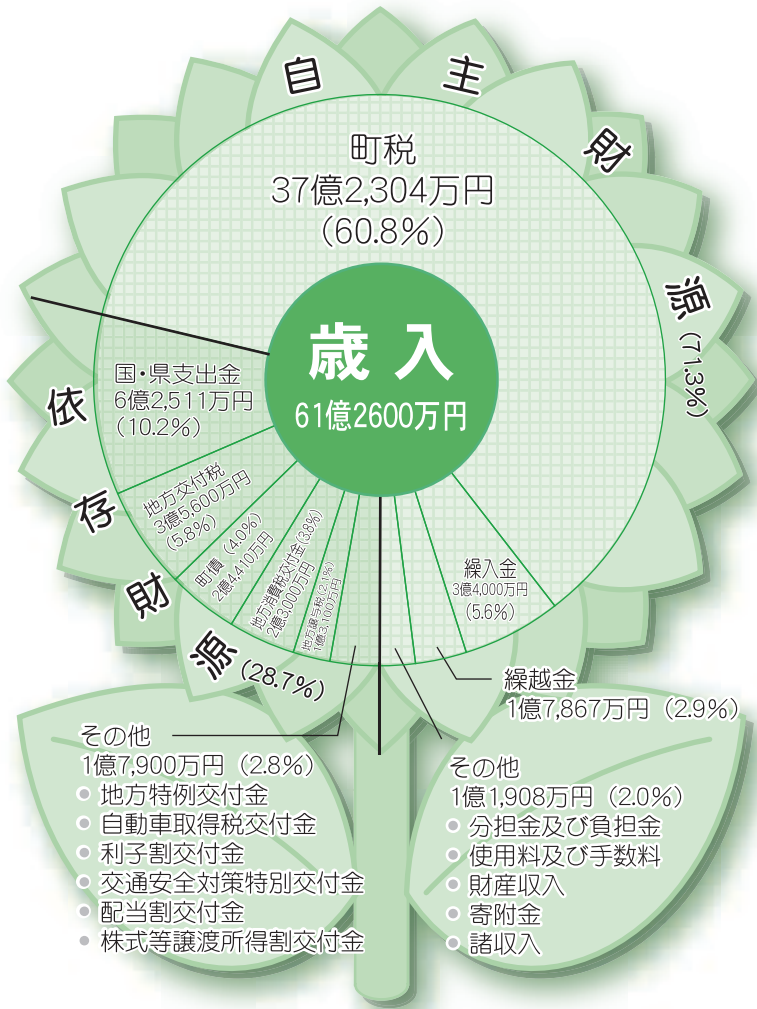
自 主 財 源 (71.3%)

町税
37億2,304万円
(60.8%)

歳 入
61億2600万円

依 存 財 源 (28.7%)

国・県支出金
6億2,511万円
(10.2%)

地方交付税
3億5,600万円
(5.8%)

町債 (4.0%)
2億4,410万円

地方消費税交付金 (3.8%)
2億3000万円

地方譲与税 (2.1%)
1億3,100万円

繰入金
3億4,000万円
(5.6%)

繰越金
1億7,867万円 (2.9%)

その他
1億7,900万円 (2.8%)
● 地方特例交付金
● 自動車取得税交付金
● 利子割交付金
● 交通安全対策特別交付金
● 配当割交付金
● 株式等譲渡所得割交付金

その他
1億1,908万円 (2.0%)
● 分担金及び負担金
● 使用料及び手数料
● 財産収入
● 寄附金
● 諸収入